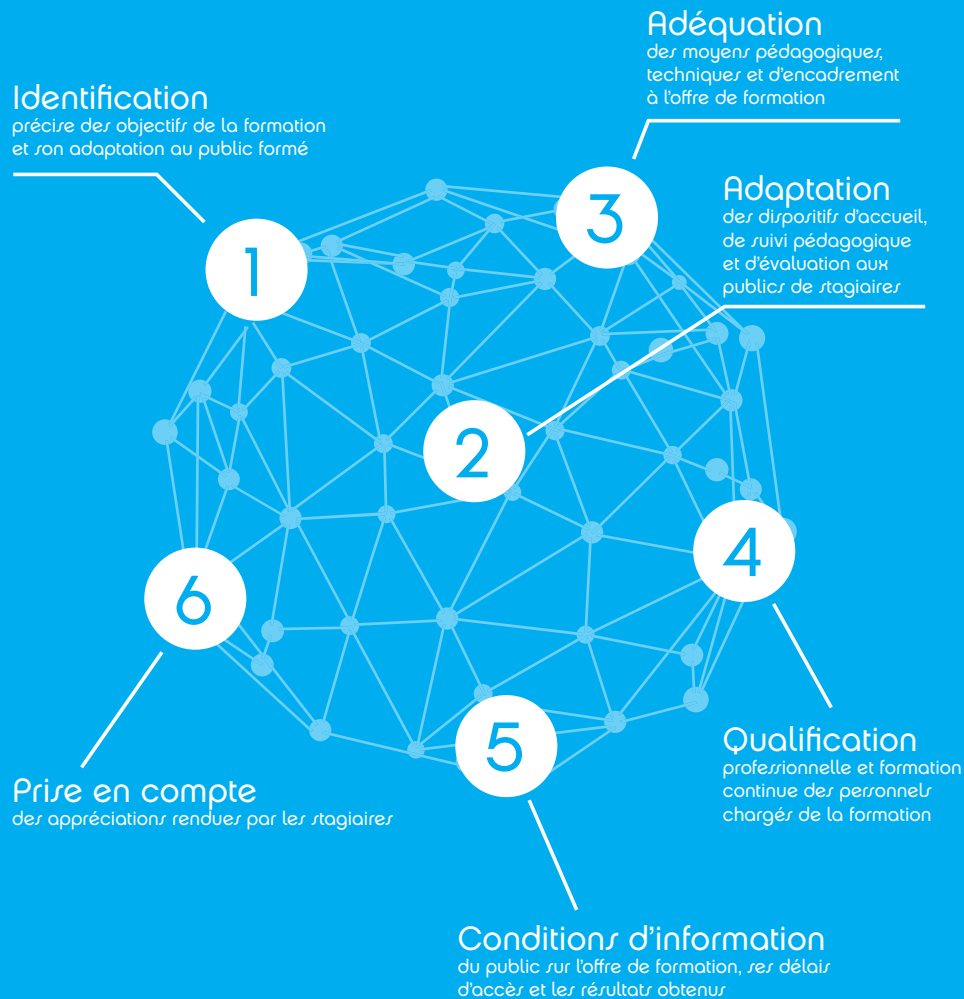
Adéquation
des moyens pédagogiques, techniques et d'encadrement à l'offre de formation

Identification
précise des objectifs de la formation et son adaptation au public formé

3

Adaptation
des dispositifs d'accueil, de suivi pédagogique et d'évaluation aux publics de stagiaires

1

2

6

4

5

Qualification
professionnelle et formation continue des personnels chargés de la formation

Prise en compte
des appréciations rendues par les stagiaires

Conditions d'information
du public sur l'offre de formation, ses délais d'accès et les résultats obtenus